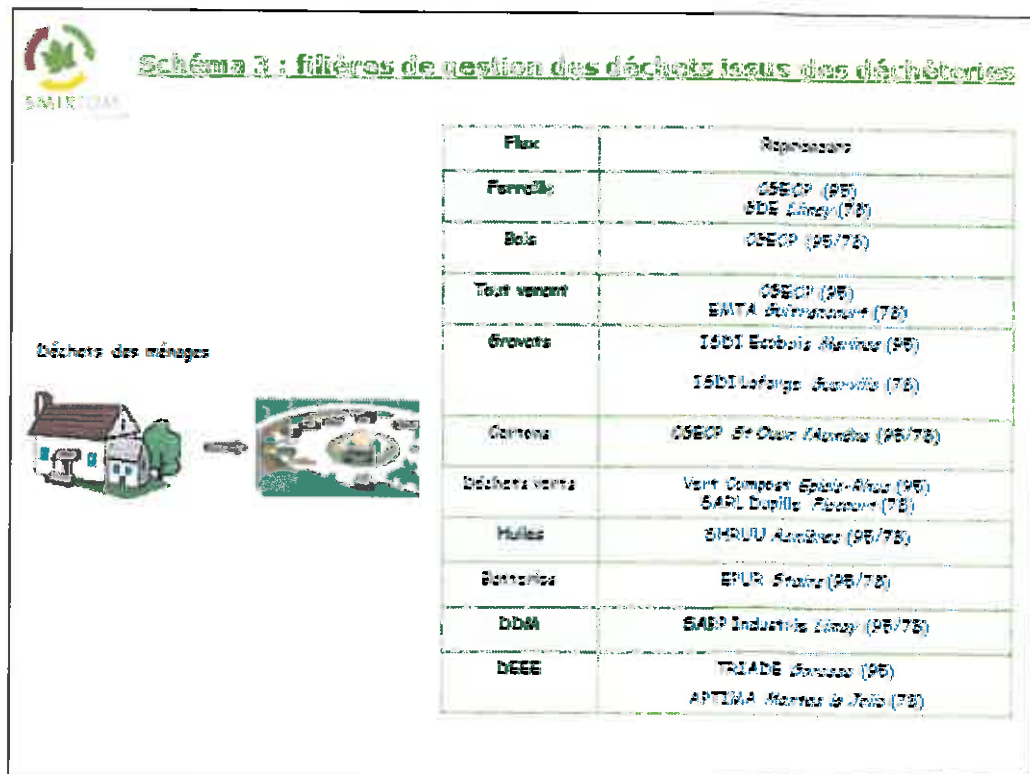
SMIRTOM

Schéma 3 : filières de gestion des déchets issus des déchèteries

Déchets des ménages

| Flux | Repreneurs |
|---|---|
| Ferraille | CSEOP (95) SDE Limay (78) |
| Bois | CSEOP (95/78) |
| Tout venant | CSEOP (95) EMTA Guitrancourt (78) |
| Gravats | ISDI Ecobois Marines (95) ISDI Lafarge Guerville (78) |
| Cartons | CSEOP St Ouen l'Aumône (95/78) |
| Déchets verts | Vert Compost Epiais-Rhus (95) SARL Dupille Flacourt (78) |
| Huiles | SHRUU Asnières (95/78) |
| Batteries | EPUR Stains (95/78) |
| DDM | SARP Industrie Limay (95/78) |
| DEEE | TRIADE Gonesse (95) APTIMA Mantes la Jolie (78) |